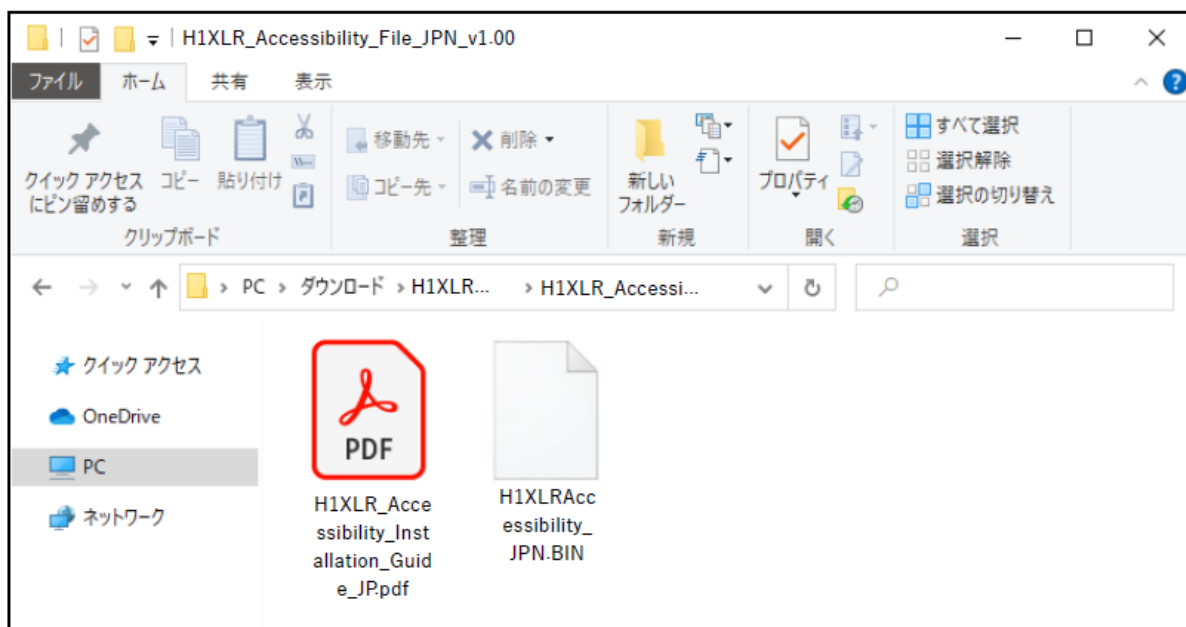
H1XLR_Accessibility_File_JPN_v1.00

ファイル　ホーム　共有　表示

クイック アクセスにピン留めする　コピー　貼り付け
クリップボード

移動先　削除
コピー先　名前の変更
整理

新しいフォルダー
新規

プロパティ
開く

すべて選択
選択解除
選択の切り替え
選択

PC › ダウンロード › H1XLR... › H1XLR_Accessi...

クイック アクセス
OneDrive
PC
ネットワーク

PDF
H1XLR_Accessibility_Installation_Guide_JP.pdf

H1XLRAccessibility_JPN.BIN